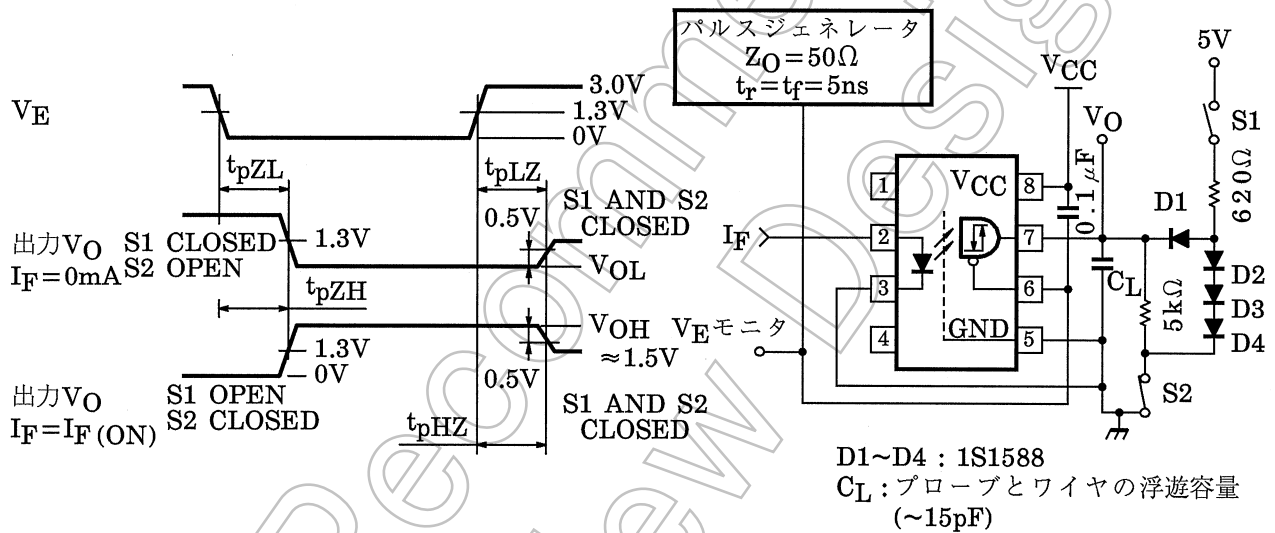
パルスジェネレータ
$Z_O = 50\Omega$
$t_r = t_f = 5ns$

$V_E$

3.0V
1.3V
0V

$t_{pZL}$

$t_{pLZ}$

S1 AND S2 CLOSED

0.5V

出力$V_O$ S1 CLOSED 1.3V
$I_F = 0mA$ S2 OPEN

$V_{OL}$

$t_{pZH}$

$V_{OH}$
≈1.5V

1.3V
0V

0.5V

出力$V_O$ S1 OPEN
$I_F = I_{F(ON)}$ S2 CLOSED

$t_{pHZ}$

S1 AND S2 CLOSED

$V_{CC}$

$V_O$

5V

S1

620Ω

$V_{CC}$

1
2
3
4
8
7
6
5

GND

0.1μF

D1

$I_F$

$C_L$

5kΩ

D2
D3
D4

$V_E$モニタ

S2

D1~D4 : 1S1588
$C_L$ : プローブとワイヤの浮遊容量 (~15pF)